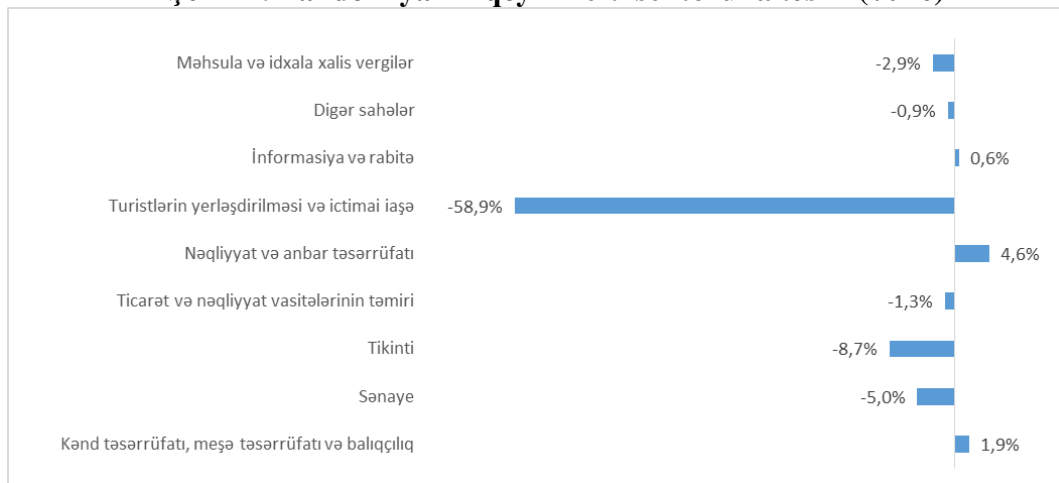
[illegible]

Məhsula və idxala xalis vergilər -2,9%

Digər sahələr -0,9%

İnformasiya və rabitə 0,6%

Turistlərin yerləşdirilməsi və ictimai iaşə -58,9%

Nəqliyyat və anbar təsərrüfatı 4,6%

Ticarət və nəqliyyat vasitələrinin təmiri -1,3%

Tikinti -8,7%

Sənaye -5,0%

Kənd təsərrüfatı, meşə təsərrüfatı və balıqçılıq 1,9%